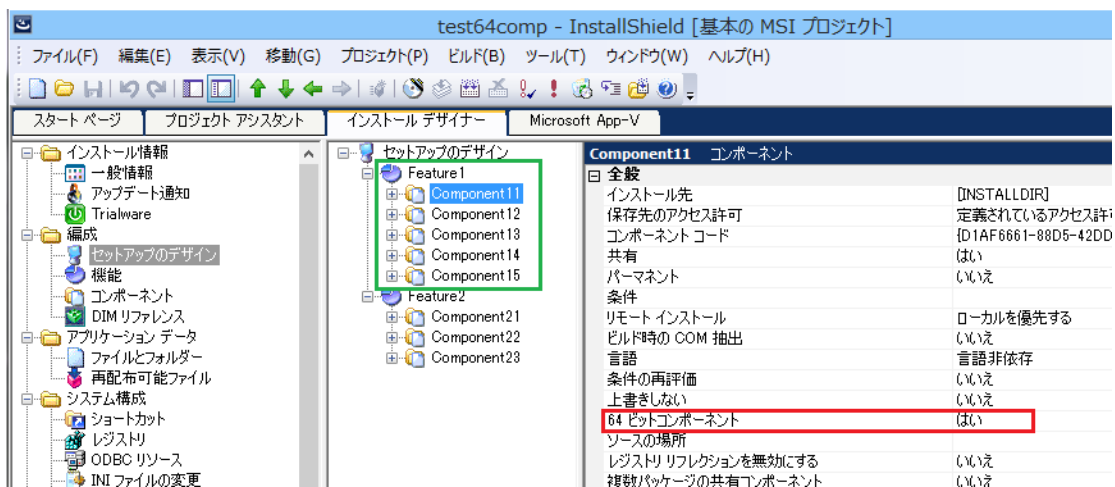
test64comp - InstallShield [基本の MSI プロジェクト]

ファイル(F) 編集(E) 表示(V) 移動(G) プロジェクト(P) ビルド(B) ツール(T) ウィンドウ(W) ヘルプ(H)

スタート ページ | プロジェクト アシスタント | インストール デザイナー | Microsoft App-V

インストール情報
一般情報
アップデート通知
Trialware
編成
セットアップのデザイン
機能
コンポーネント
DIM リファレンス
アプリケーション データ
ファイルとフォルダー
再配布可能ファイル
システム構成
ショートカット
レジストリ
ODBC リソース
INI ファイルの変更

セットアップのデザイン
Feature1
Component11
Component12
Component13
Component14
Component15
Feature2
Component21
Component22
Component23

Component11 コンポーネント

| 全般 | |
|---|---|
| インストール先 | [INSTALLDIR] |
| 保存先のアクセス許可 | 定義されているアクセス許可 |
| コンポーネント コード | {D1AF6661-88D5-42DD |
| 共有 | はい |
| パーマネント | いいえ |
| 条件 | |
| リモート インストール | ローカルを優先する |
| ビルド時の COM 抽出 | いいえ |
| 言語 | 言語非依存 |
| 条件の再評価 | いいえ |
| 上書きしない | いいえ |
| 64 ビットコンポーネント | はい |
| ソースの場所 | |
| レジストリ リフレクションを無効にする | いいえ |
| 複数パッケージの共有コンポーネント | いいえ |